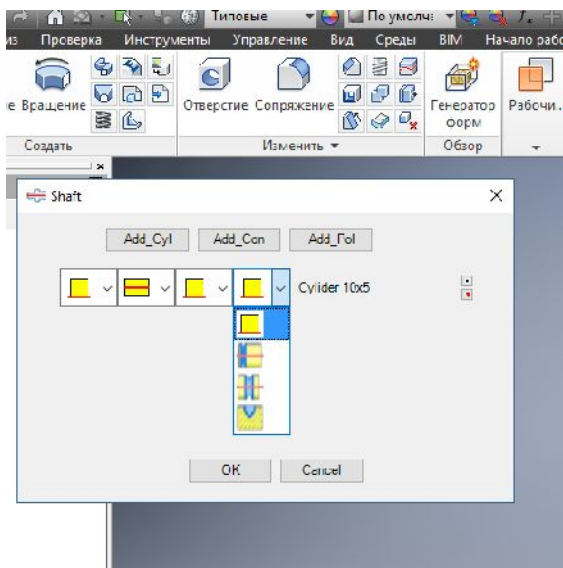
Типовые
По умолч:
из Проверка Инструменты Управление Вид Среды BIM Начало рабо
е Вращение
Отверстие Сопряжение
Генератор форм
Рабочи...
Создать
Изменить ▾
Обзор
Shaft
×
Add_Cyl
Add_Con
Add_Pol
Cylider 10x5
OK
Cancel